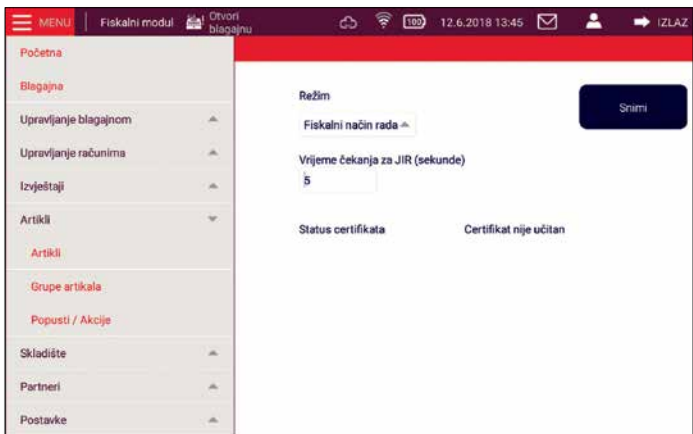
MENU | Fiskalni modul Otvori blagajnu 100 12.6.2018 13:45 IZLAZ

Početna
Blagajna
Upravljanje blagajnom
Upravljanje računima
Izvještaji
Artikli
Artikli
Grupe artikala
Popusti / Akcije
Skladište
Partneri
Postavke

Režim
Fiskalni način rada
Vrijeme čekanja za JIR (sekunde)
5
Status certifikata Certifikat nije učitan

Snimi